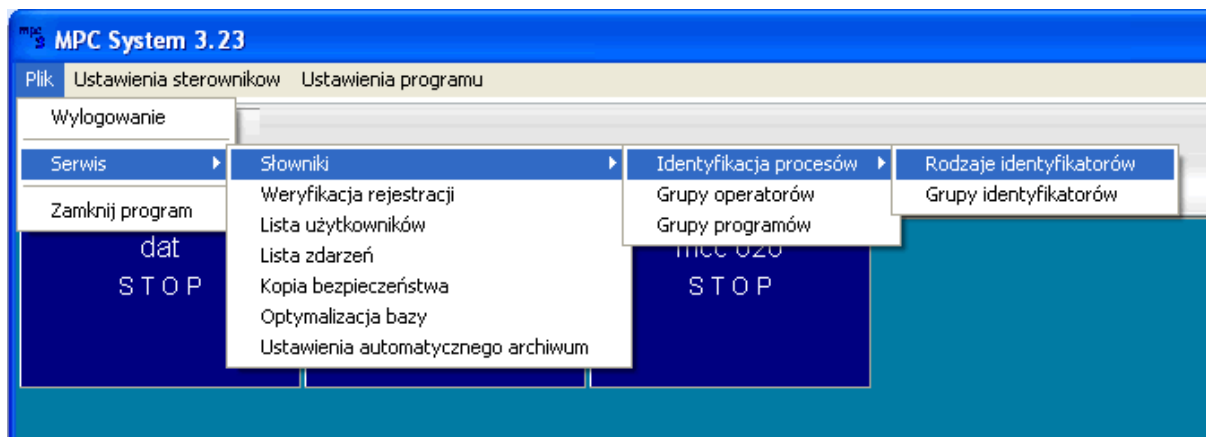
MPC System 3.23

Plik Ustawienia sterowników Ustawienia programu

Wylogowanie

Serwis

Zamknij program

Słowniki
Weryfikacja rejestracji
Lista użytkowników
Lista zdarzeń
Kopia bezpieczeństwa
Optymalizacja bazy
Ustawienia automatycznego archiwum

Identyfikacja procesów
Grupy operatorów
Grupy programów

Rodzaje identyfikatorów
Grupy identyfikatorów

dat
STOP

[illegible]
STOP